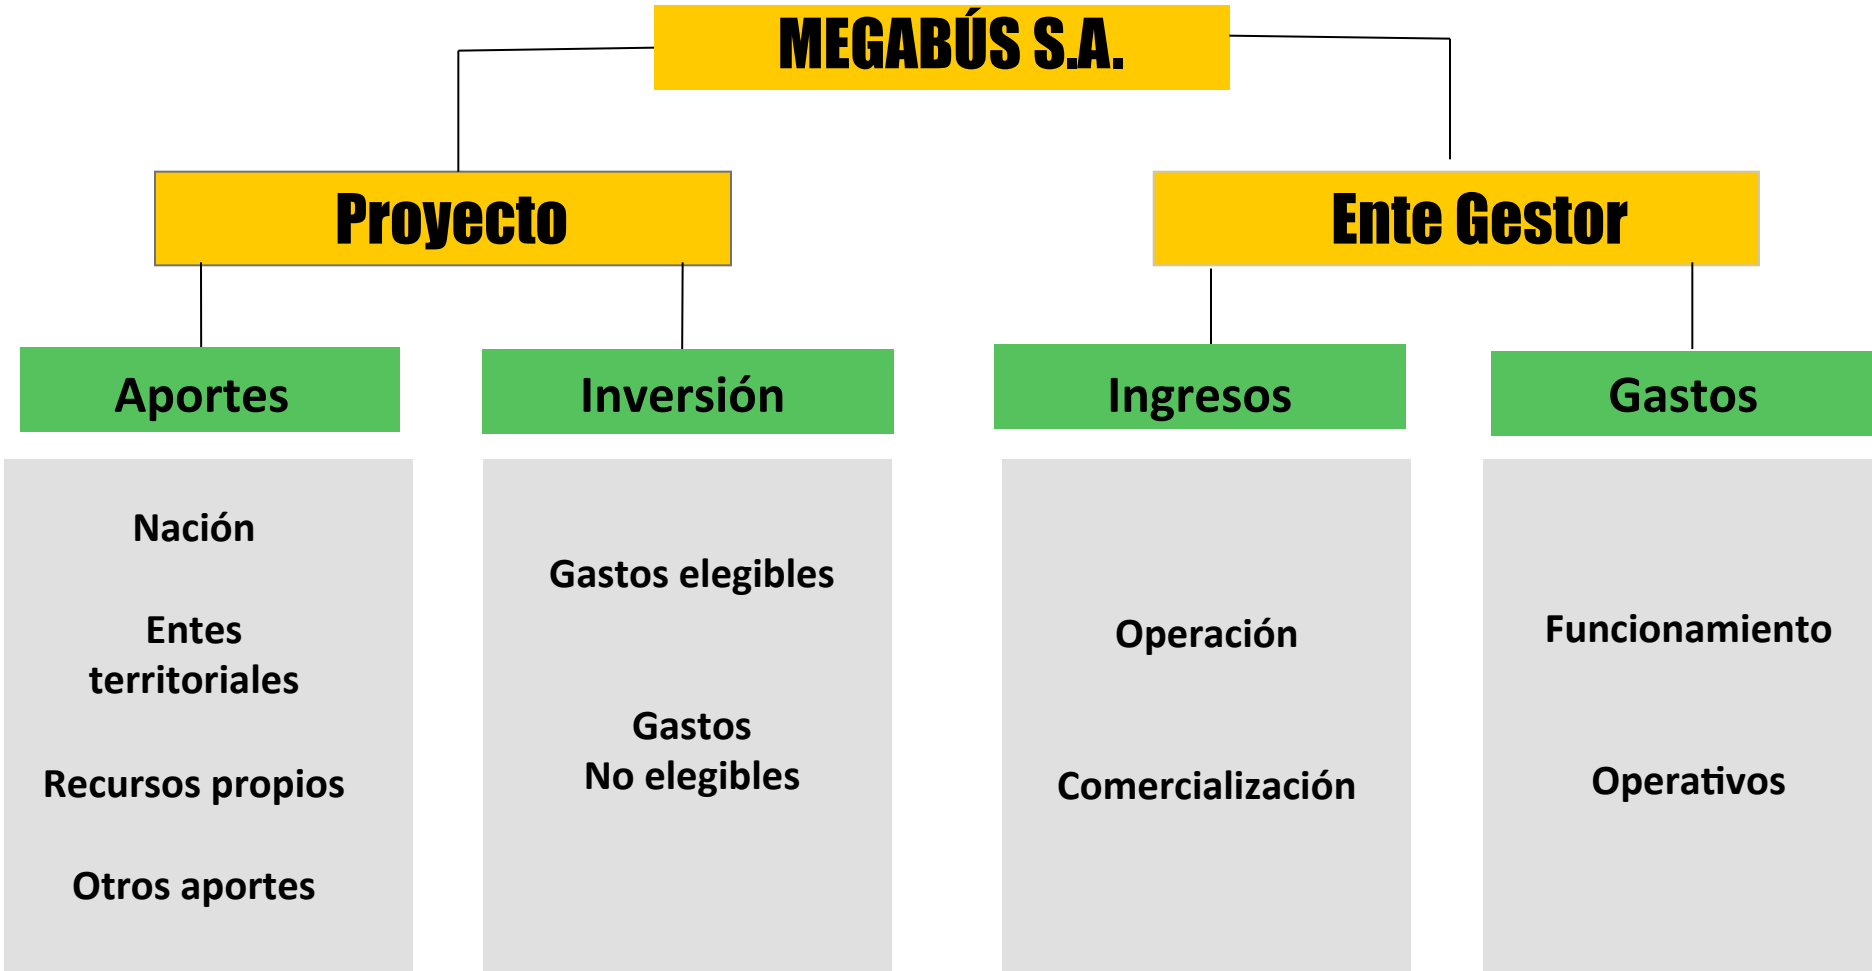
MEGABÚS S.A.

Proyecto

Ente Gestor

Aportes

Inversión

Ingresos

Gastos

Nación

Entes territoriales

Recursos propios

Otros aportes

Gastos elegibles

Gastos No elegibles

Operación

Comercialización

Funcionamiento

Operativos